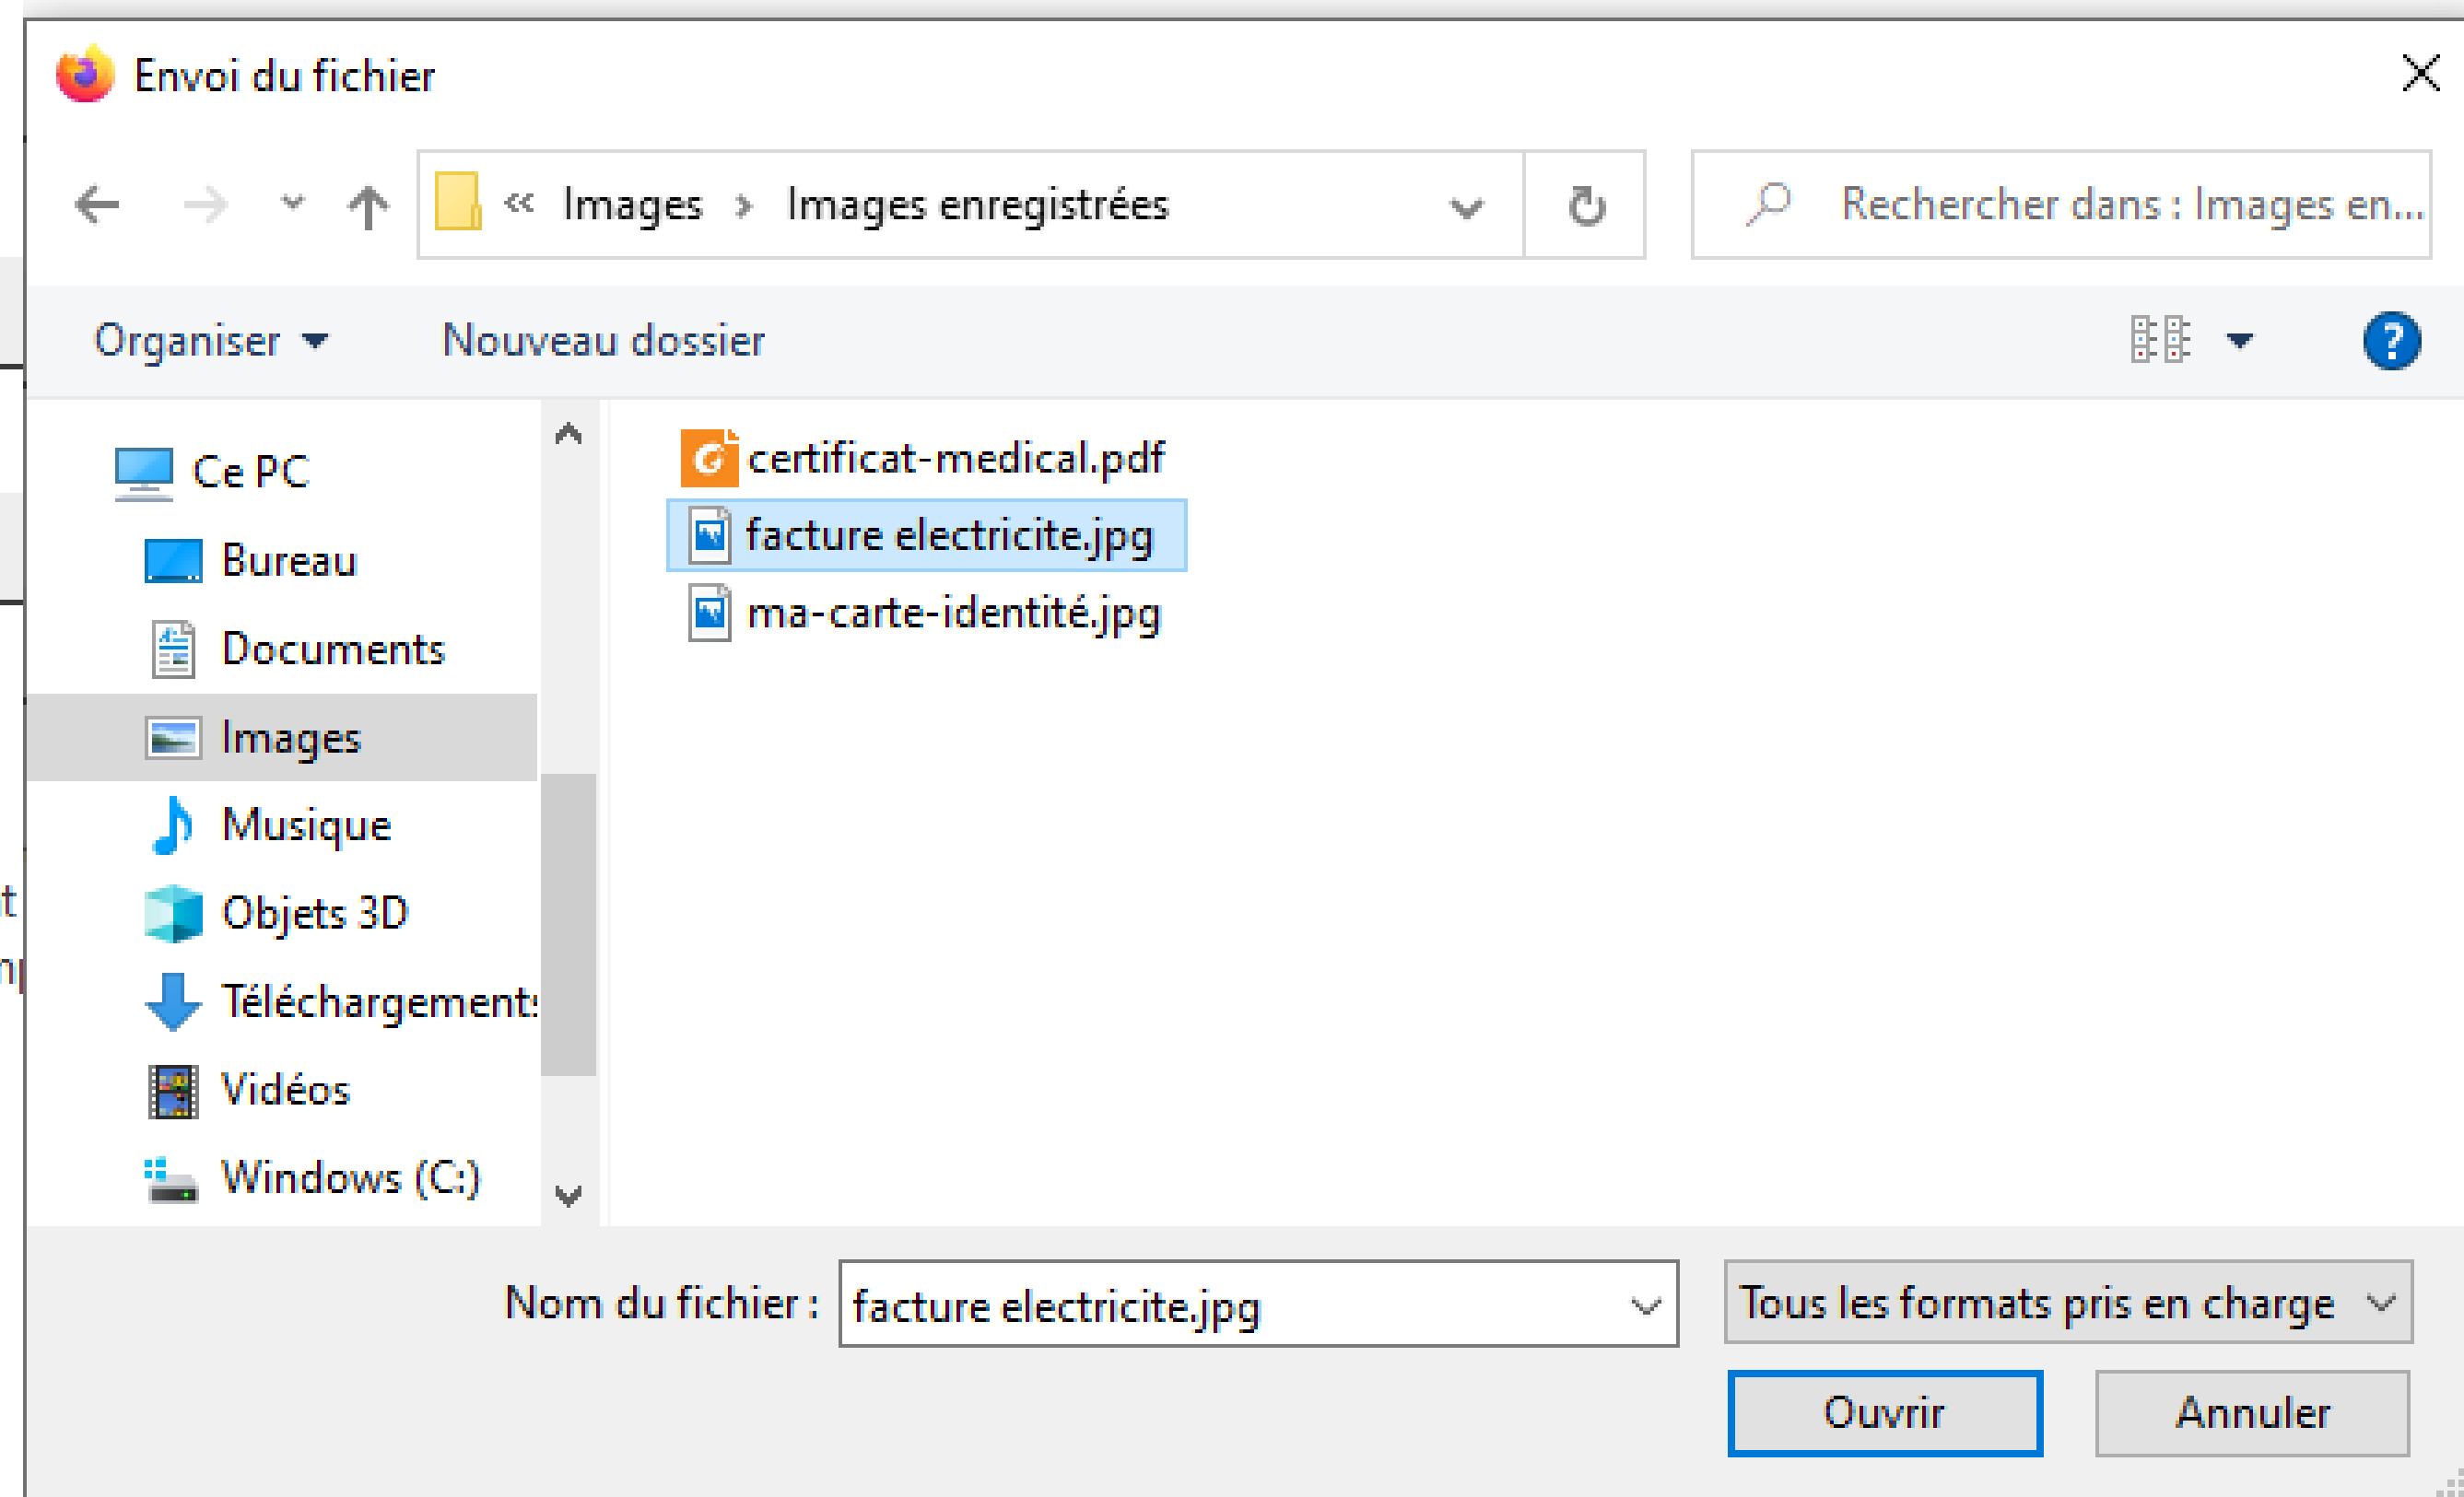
Envoi du fichier

« Images › Images enregistrées

Rechercher dans : Images en...

Organiser ▾ Nouveau dossier

Ce PC
Bureau
Documents
Images
Musique
Objets 3D
Téléchargement:
Vidéos
Windows (C:)

certificat-medical.pdf
facture electricite.jpg
ma-carte-identité.jpg

Nom du fichier : facture electricite.jpg

Tous les formats pris en charge

Ouvrir

Annuler